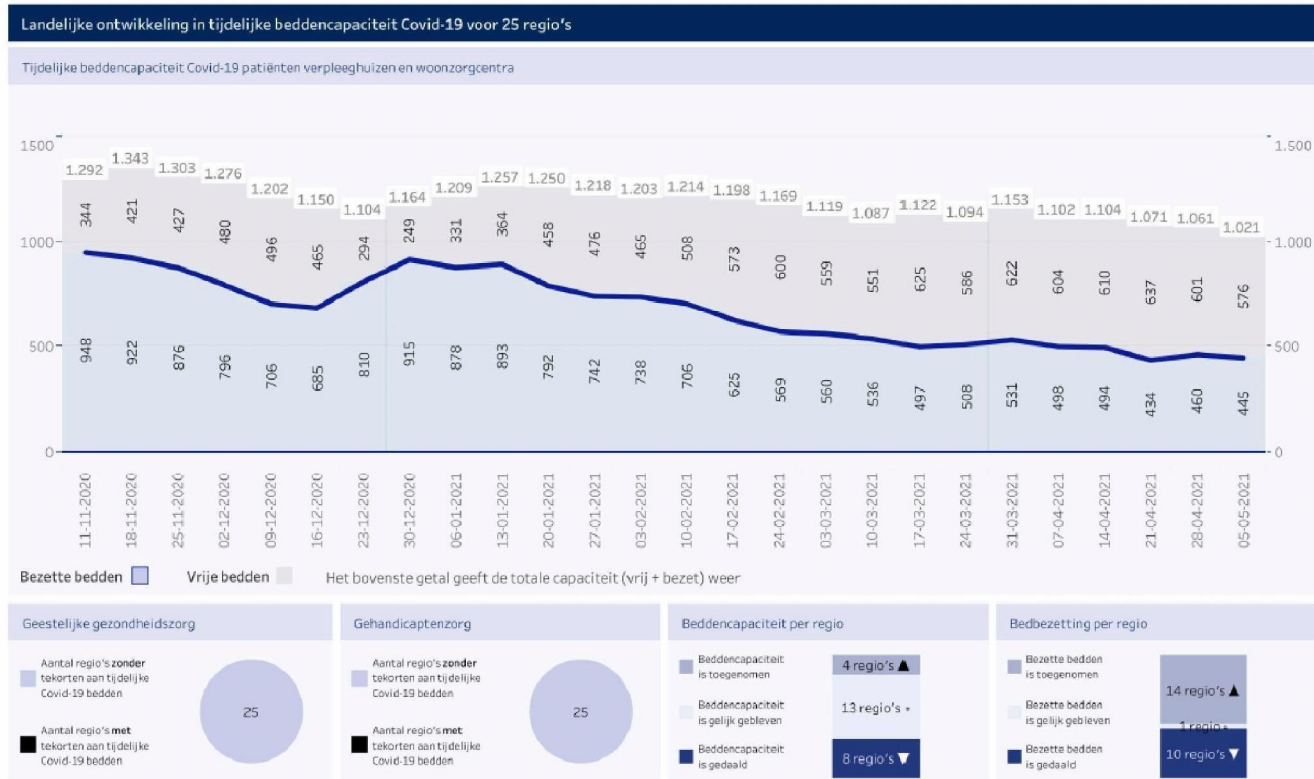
Landelijke ontwikkeling in tijdelijke beddencapaciteit Covid-19 voor 25 regio's

Tijdelijke beddencapaciteit Covid-19 patiënten verpleeghuizen en woonzorgcentra

| Datum | Totaal | Vrije bedden | Bezette bedden |
|---|---|---|---|
| 11-11-2020 | 1.292 | 344 | 948 |
| 18-11-2020 | 1.343 | 421 | 922 |
| 25-11-2020 | 1.303 | 427 | 876 |
| 02-12-2020 | 1.276 | 480 | 796 |
| 09-12-2020 | 1.202 | 496 | 706 |
| 16-12-2020 | 1.150 | 465 | 685 |
| 23-12-2020 | 1.104 | 294 | 810 |
| 30-12-2020 | 1.164 | 249 | 915 |
| 06-01-2021 | 1.209 | 331 | 878 |
| 13-01-2021 | 1.257 | 364 | 893 |
| 20-01-2021 | 1.250 | 458 | 792 |
| 27-01-2021 | 1.218 | 476 | 742 |
| 03-02-2021 | 1.203 | 465 | 738 |
| 10-02-2021 | 1.214 | 508 | 706 |
| 17-02-2021 | 1.198 | 573 | 625 |
| 24-02-2021 | 1.169 | 600 | 569 |
| 03-03-2021 | 1.119 | 559 | 560 |
| 10-03-2021 | 1.087 | 551 | 536 |
| 17-03-2021 | 1.122 | 625 | 497 |
| 24-03-2021 | 1.094 | 586 | 508 |
| 31-03-2021 | 1.153 | 622 | 531 |
| 07-04-2021 | 1.102 | 604 | 498 |
| 14-04-2021 | 1.104 | 610 | 494 |
| 21-04-2021 | 1.071 | 637 | 434 |
| 28-04-2021 | 1.061 | 601 | 460 |
| 05-05-2021 | 1.021 | 576 | 445 |

1500 1000 500 0
1.500 1.000 500 0

Bezette bedden   Vrije bedden   Het bovenste getal geeft de totale capaciteit (vrij + bezet) weer

Geestelijke gezondheidszorg

Aantal regio's zonder tekorten aan tijdelijke Covid-19 bedden

Aantal regio's met tekorten aan tijdelijke Covid-19 bedden

25

Gehandicaptenzorg

Aantal regio's zonder tekorten aan tijdelijke Covid-19 bedden

Aantal regio's met tekorten aan tijdelijke Covid-19 bedden

25

Beddencapaciteit per regio

Beddencapaciteit is toegenomen — 4 regio's ▲

Beddencapaciteit is gelijk gebleven — 13 regio's •

Beddencapaciteit is gedaald — 8 regio's ▼

Bedbezetting per regio

Bezette bedden is toegenomen — 14 regio's ▲

Bezette bedden is gelijk gebleven — 1 regio •

Bezette bedden is gedaald — 10 regio's ▼